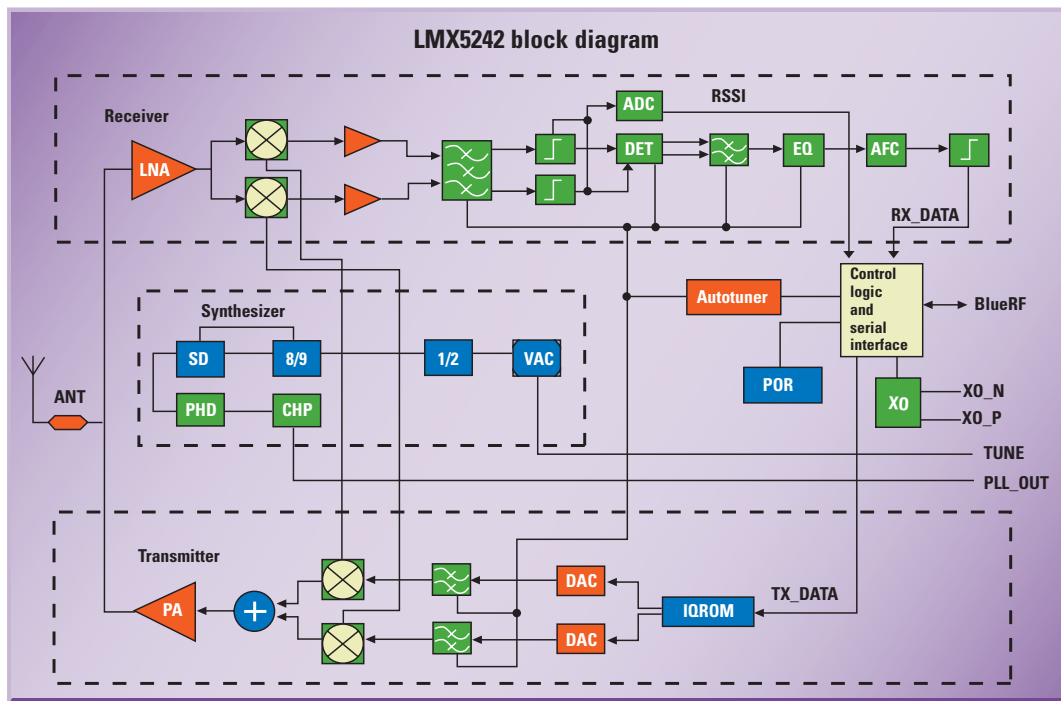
LMX5242 block diagram

Receiver

LNA

ADC

RSSI

DET

EQ

AFC

RX_DATA

Autotuner

Control logic and serial interface

BlueRF

Synthesizer

SD

8/9

1/2

VAC

PHD

CHP

POR

XO

XO_N

XO_P

ANT

TUNE

PLL_OUT

Transmitter

PA

DAC

DAC

IQROM

TX_DATA